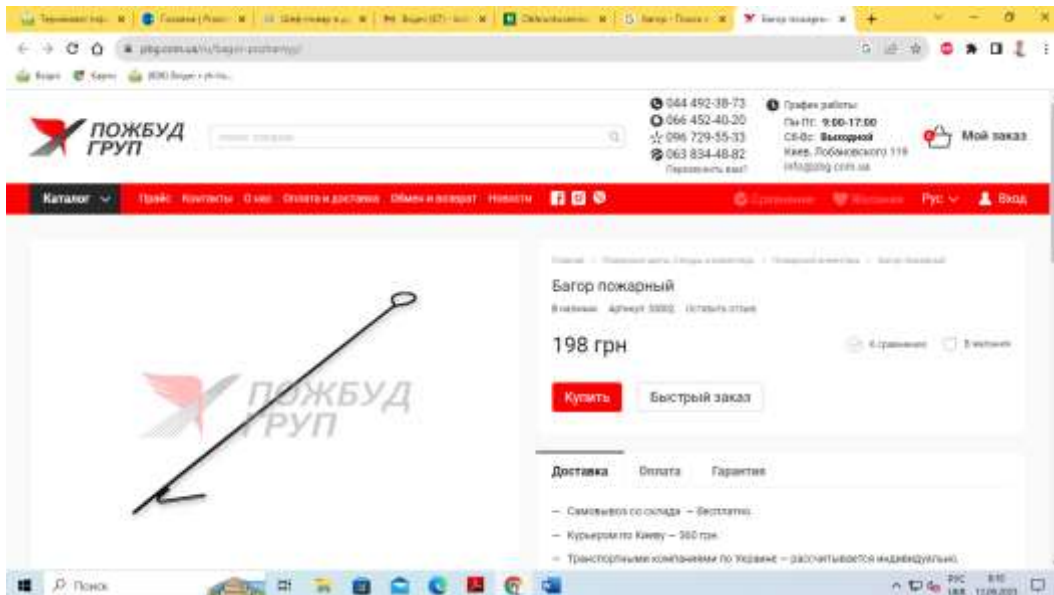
ПОЖБУД ГРУП

044 492-38-73
066 452-40-20
096 729-55-33
063 834-48-82
Перезвонить вам?

График работы:
Пн-Пт: 9:00-17:00
Сб-Вс: Выходной
Киев, Лобановского 119
info@pbg.com.ua

Мой заказ

Каталог
Прайс Контакты О нас Оплата и доставка Обмен и возврат Новости
Рус Вход

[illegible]

Багор пожарный
В наличии Артикул: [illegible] Оставить отзыв

198 грн

К сравнению В желания

Купить Быстрый заказ

ПОЖБУД ГРУП

Доставка Оплата Гарантия

— Самовывоз со склада — бесплатно.
— Курьером по Киеву — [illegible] грн.
— Транспортными компаниями по Украине — рассчитывается индивидуально.

Поиск